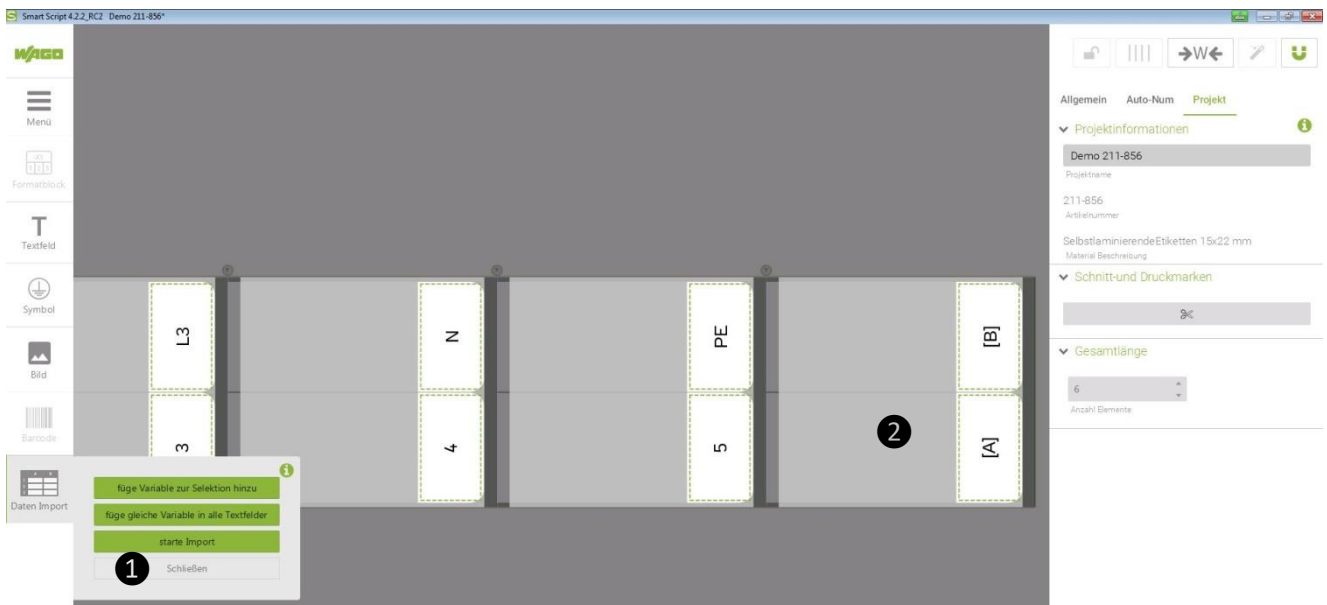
Smart Script 4.2.2_RC2 Demo 211-856*

WAGO

Menü

Formatblock

Textfeld

Symbol

Bild

Barcode

Daten Import

L3

N

PE

[B]

3

4

5

2

[A]

füge Variable zur Selektion hinzu

füge gleiche Variable in alle Textfelder

starte Import

1

Schließen

Allgemein Auto-Num Projekt

Projektinformationen

Demo 211-856

Projektname

211-856

Artikelnummer

SelbstlaminierendeEtiketten 15x22 mm

Material Beschreibung

Schnitt-und Druckmarken

Gesamtlänge

6

Anzahl Elemente